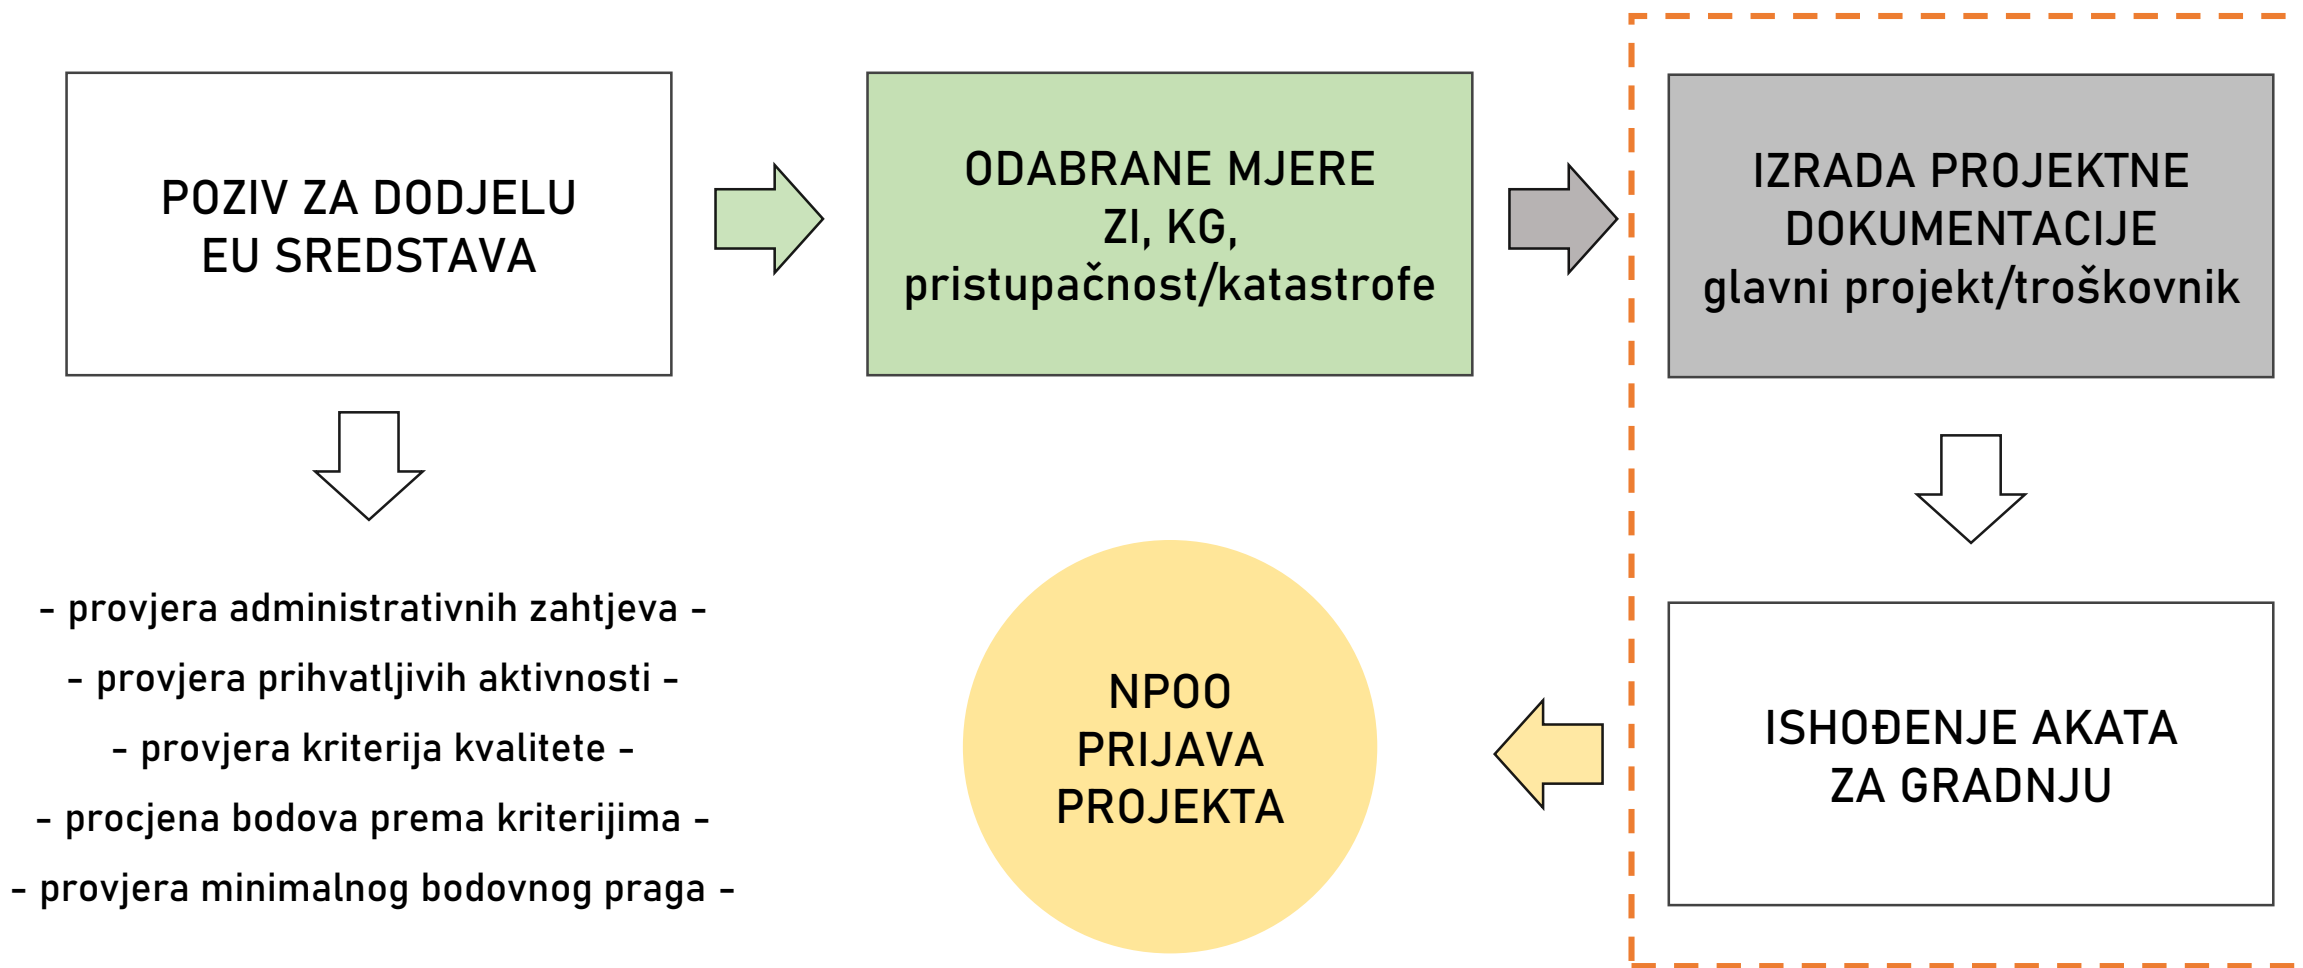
POZIV ZA DODJELU
EU SREDSTAVA

ODABRANE MJERE
ZI, KG,
pristupačnost/katastrofe

IZRADA PROJEKTNE
DOKUMENTACIJE
glavni projekt/troškovnik

- provjera administrativnih zahtjeva -
- provjera prihvatljivih aktivnosti -
- provjera kriterija kvalitete -
- procjena bodova prema kriterijima -
- provjera minimalnog bodovnog praga -

NPOO
PRIJAVA
PROJEKTA

ISHOĐENJE AKATA
ZA GRADNJU